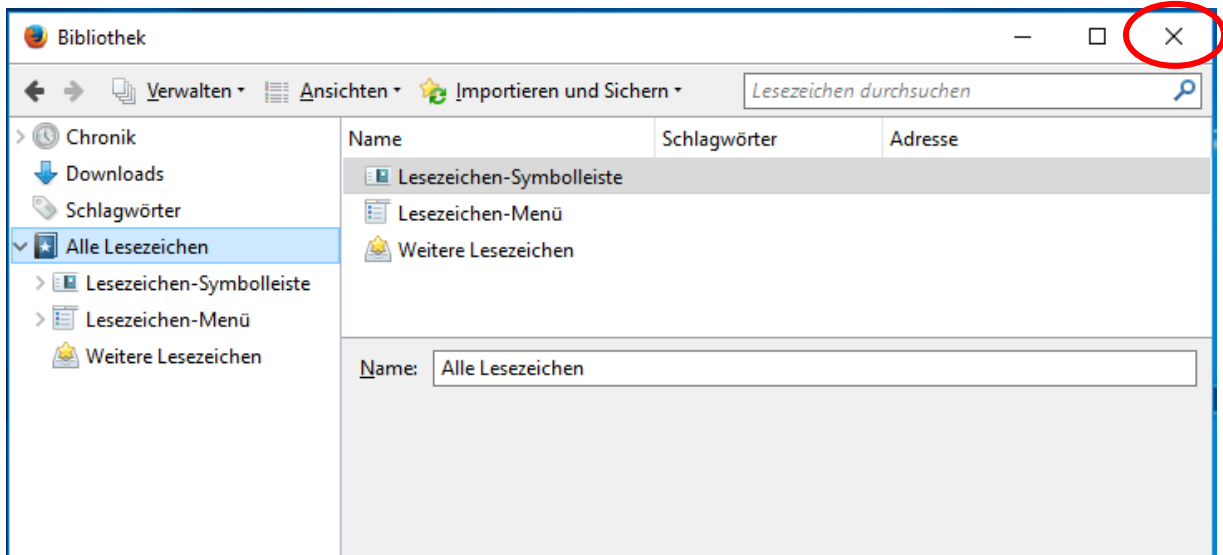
Bibliothek

Verwalten ▾ Ansichten ▾ Importieren und Sichern ▾ Lesezeichen durchsuchen

Chronik
Downloads
Schlagwörter
Alle Lesezeichen
Lesezeichen-Symbolleiste
Lesezeichen-Menü
Weitere Lesezeichen

| Name | Schlagwörter | Adresse |
|---|---|---|
| Lesezeichen-Symbolleiste | | |
| Lesezeichen-Menü | | |
| Weitere Lesezeichen | | |

Name: Alle Lesezeichen